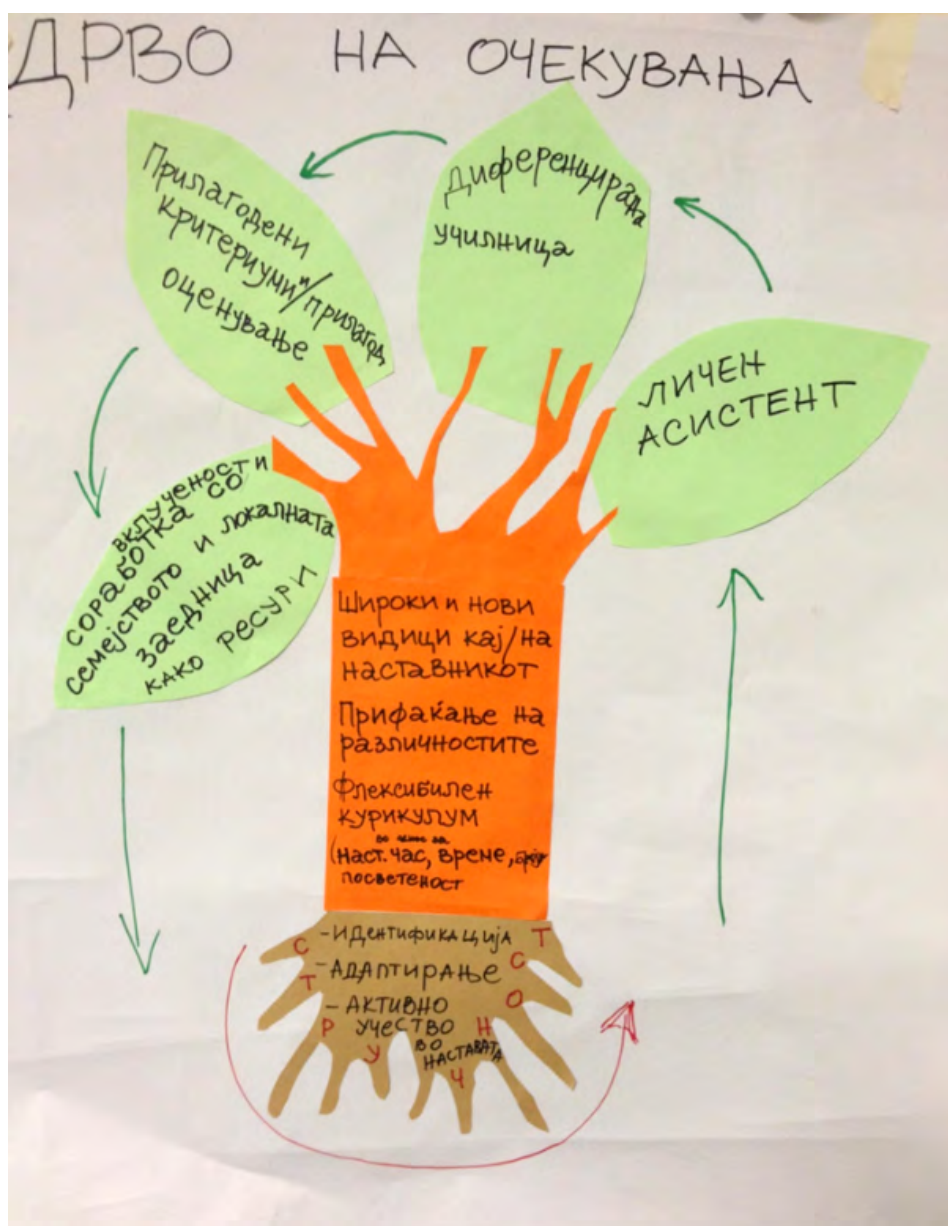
ДРВО НА ОЧЕКУВАЊА

Прилагодени критериуми/прилагод оценување

Диференцирана училница

ЛИЧЕН АСИСТЕНТ

вклученост и соработка со семејството и локалната заедница како ресурс

Широки и нови видици кај/на наставникот

Прифаќање на различностите

Флексибилен курикулум
во смисла на
(Наст. час, време, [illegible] посветеност

-Идентификација
-Адаптирање
-Активно учество во наставата

С Т Р У Ч Н О С Т